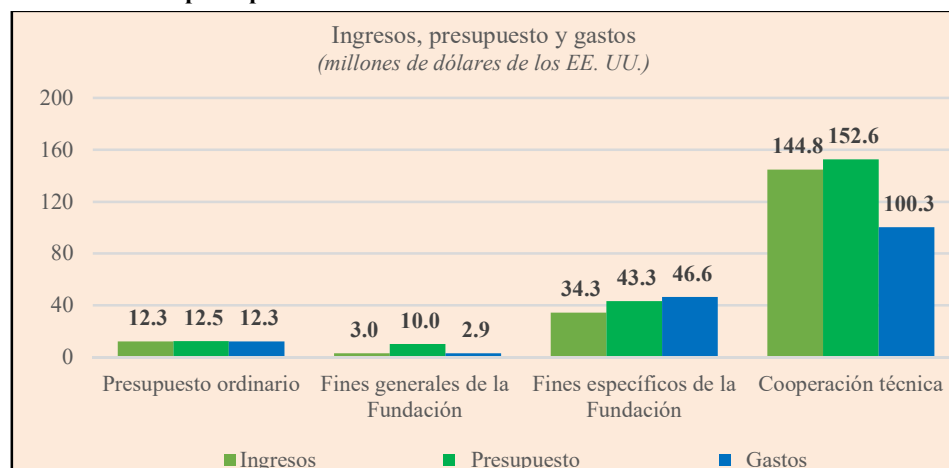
Ingresos, presupuesto y gastos
(millones de dólares de los EE. UU.)

200
160
120
80
40
0

12.3 12.5 12.3
3.0 10.0 2.9
34.3 43.3 46.6
144.8 152.6 100.3

Presupuesto ordinario
Fines generales de la Fundación
Fines específicos de la Fundación
Cooperación técnica

Ingresos Presupuesto Gastos